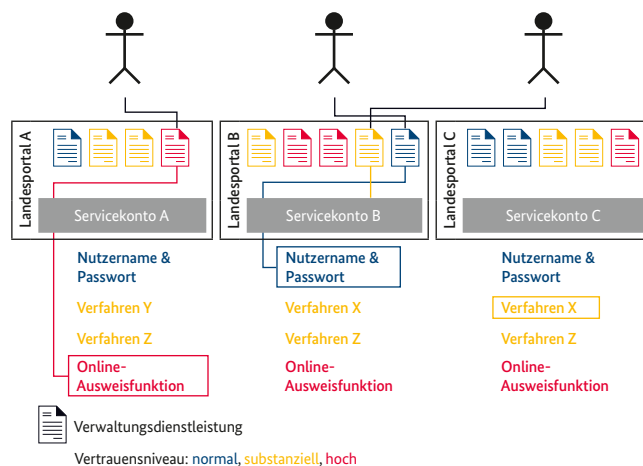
Landesportal A

Servicekonto A

Landesportal B

Servicekonto B

Landesportal C

Servicekonto C

Nutzername & Passwort

Verfahren Y

Verfahren Z

Online-Ausweisfunktion

Nutzername & Passwort

Verfahren X

Verfahren Z

Online-Ausweisfunktion

Nutzername & Passwort

Verfahren X

Verfahren Z

Online-Ausweisfunktion

Verwaltungsdienstleistung

Vertrauensniveau: normal, substanziell, hoch